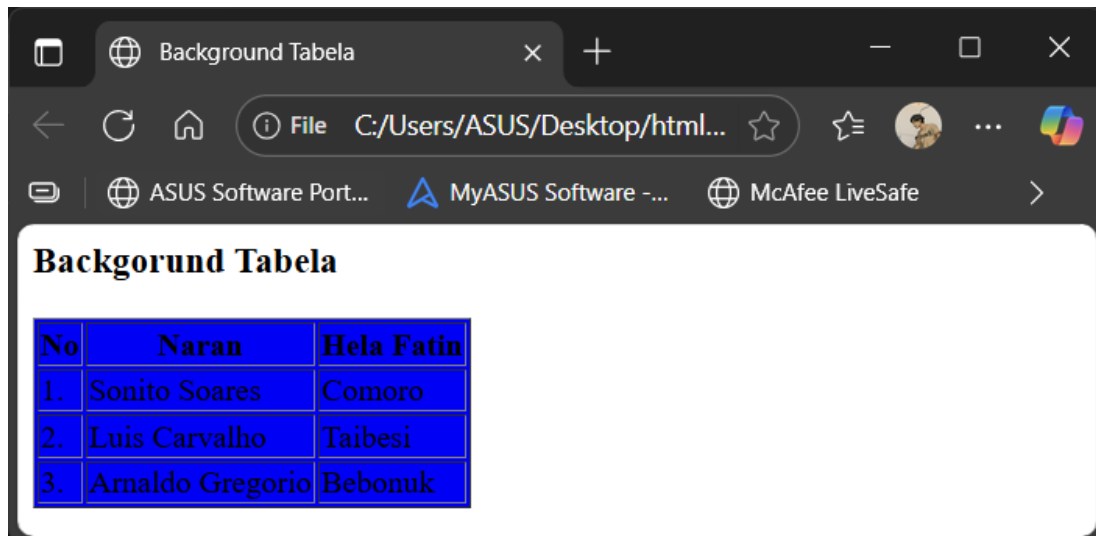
Background Tabela

File C:/Users/ASUS/Desktop/html...

ASUS Software Port... MyASUS Software -... McAfee LiveSafe

**Backgorund Tabela**

| No | Naran | Hela Fatin |
|---|---|---|
| 1. | Sonito Soares | Comoro |
| 2. | Luis Carvalho | Taibesi |
| 3. | Arnaldo Gregorio | Bebonuk |